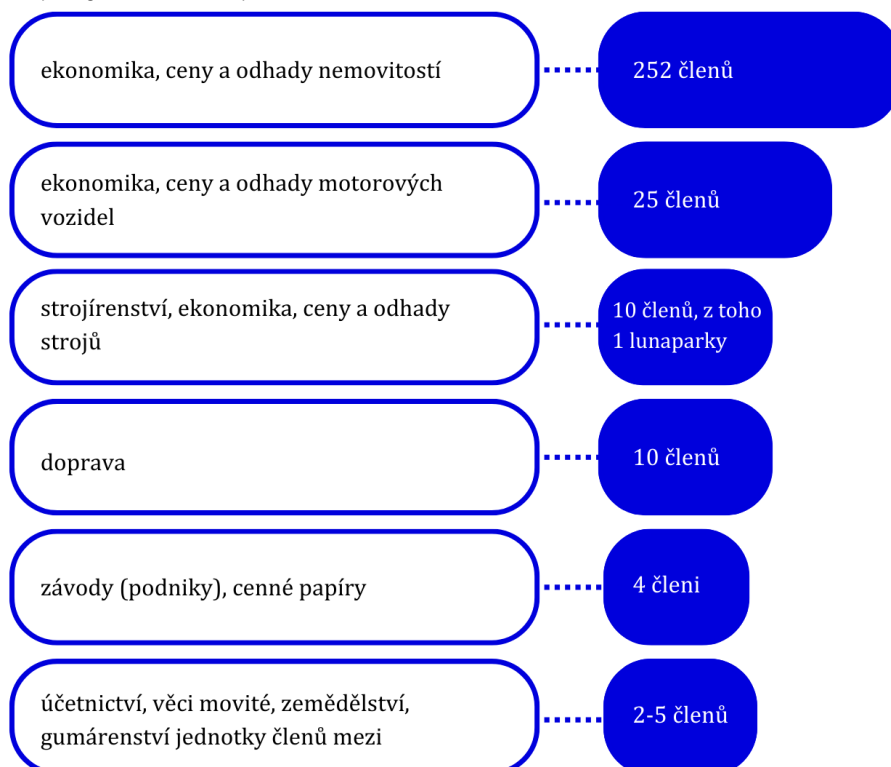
ekonomika, ceny a odhady nemovitostí

252 členů

ekonomika, ceny a odhady motorových vozidel

25 členů

strojírenství, ekonomika, ceny a odhady strojů

10 členů, z toho 1 lunaparky

doprava

10 členů

závody (podniky), cenné papíry

4 členi

účetnictví, věci movité, zemědělství, gumárenství jednotky členů mezi

2-5 členů